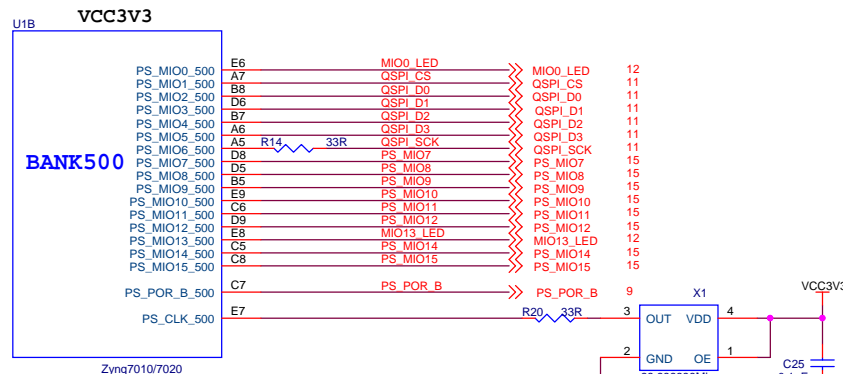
U1B
VCC3V3

BANK500

| Pin name | Pin | Net | Off-page connector | Page |
|---|---|---|---|---|
| PS_MIO0_500 | E6 | MIO0_LED | MIO0_LED | 12 |
| PS_MIO1_500 | A7 | QSPI_CS | QSPI_CS | 11 |
| PS_MIO2_500 | B8 | QSPI_D0 | QSPI_D0 | 11 |
| PS_MIO3_500 | D6 | QSPI_D1 | QSPI_D1 | 11 |
| PS_MIO4_500 | B7 | QSPI_D2 | QSPI_D2 | 11 |
| PS_MIO5_500 | A6 | QSPI_D3 | QSPI_D3 | 11 |
| PS_MIO6_500 | A5 | QSPI_SCK (R14 33R) | QSPI_SCK | 11 |
| PS_MIO7_500 | D8 | PS_MIO7 | PS_MIO7 | 15 |
| PS_MIO8_500 | D5 | PS_MIO8 | PS_MIO8 | 15 |
| PS_MIO9_500 | B5 | PS_MIO9 | PS_MIO9 | 15 |
| PS_MIO10_500 | E9 | PS_MIO10 | PS_MIO10 | 15 |
| PS_MIO11_500 | C6 | PS_MIO11 | PS_MIO11 | 15 |
| PS_MIO12_500 | D9 | PS_MIO12 | PS_MIO12 | 15 |
| PS_MIO13_500 | E8 | MIO13_LED | MIO13_LED | 12 |
| PS_MIO14_500 | C5 | PS_MIO14 | PS_MIO14 | 15 |
| PS_MIO15_500 | C8 | PS_MIO15 | PS_MIO15 | 15 |
| PS_POR_B_500 | C7 | PS_POR_B | PS_POR_B | 9 |
| PS_CLK_500 | E7 | | | |

R20 33R
X1
3 OUT VDD 4
2 GND OE 1
VCC3V3
C25
Zynq7010/7020